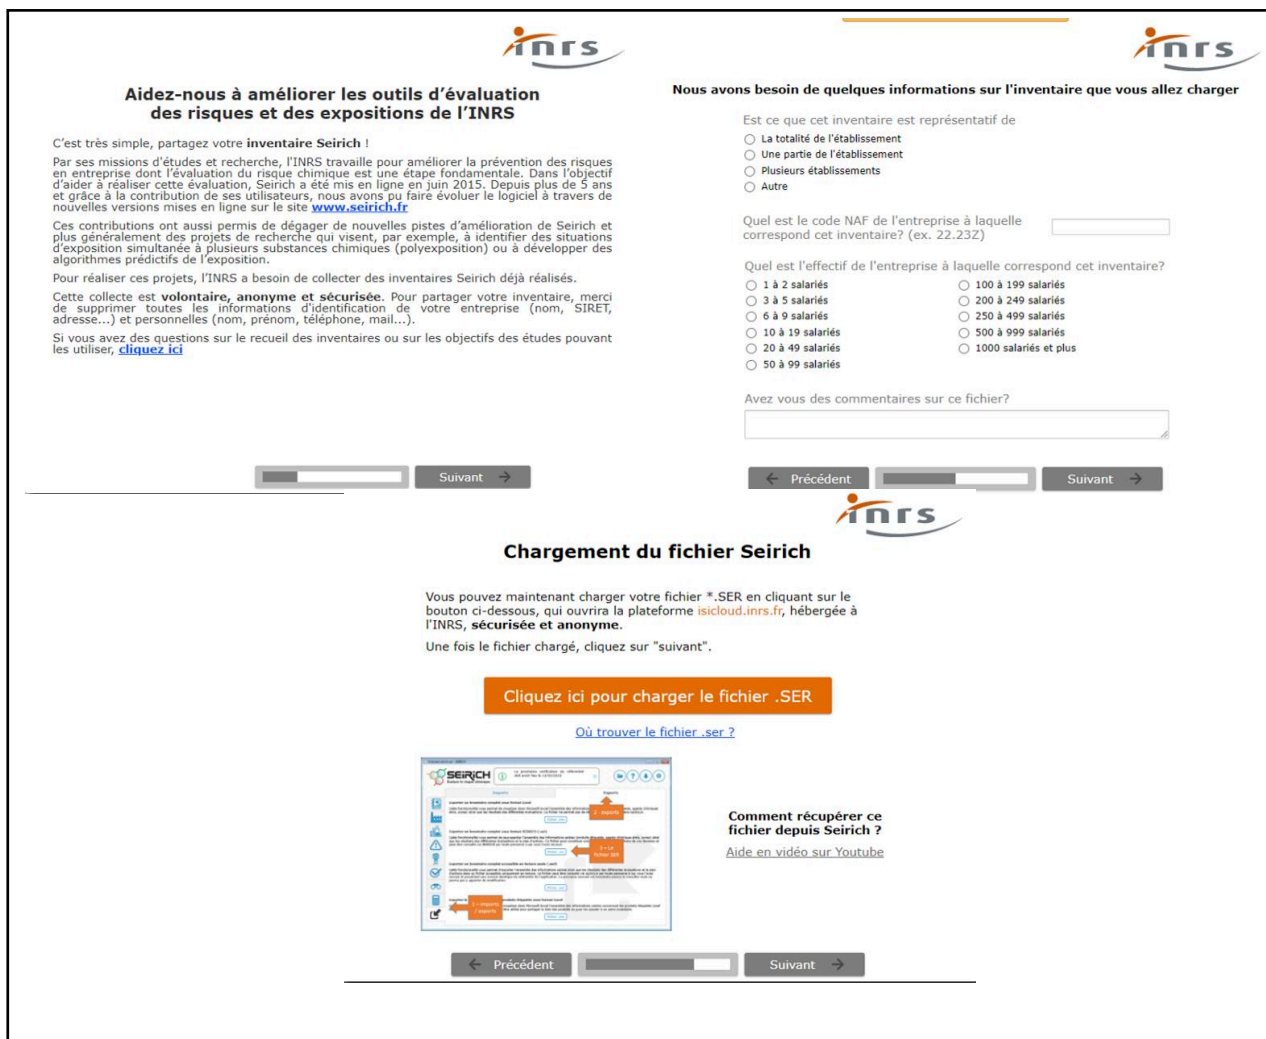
inrs

Aidez-nous à améliorer les outils d'évaluation des risques et des expositions de l'INRS

C'est très simple, partagez votre inventaire Seirich !

Par ses missions d'études et recherche, l'INRS travaille pour améliorer la prévention des risques en entreprise dont l'évaluation du risque chimique est une étape fondamentale. Dans l'objectif d'aider à réaliser cette évaluation, Seirich a été mis en ligne en juin 2015. Depuis plus de 5 ans et grâce à la contribution de ses utilisateurs, nous avons pu faire évoluer le logiciel à travers de nouvelles versions mises en ligne sur le site www.seirich.fr

Ces contributions ont aussi permis de dégager de nouvelles pistes d'amélioration de Seirich et plus généralement des projets de recherche qui visent, par exemple, à identifier des situations d'exposition simultanée à plusieurs substances chimiques (polyexposition) ou à développer des algorithmes prédictifs de l'exposition.

Pour réaliser ces projets, l'INRS a besoin de collecter des inventaires Seirich déjà réalisés.

Cette collecte est volontaire, anonyme et sécurisée. Pour partager votre inventaire, merci de supprimer toutes les informations d'identification de votre entreprise (nom, SIRET, adresse...) et personnelles (nom, prénom, téléphone, mail...).

Si vous avez des questions sur le recueil des inventaires ou sur les objectifs des études pouvant les utiliser, cliquez ici

Suivant →

inrs

Nous avons besoin de quelques informations sur l'inventaire que vous allez charger

Est ce que cet inventaire est représentatif de
La totalité de l'établissement
Une partie de l'établissement
Plusieurs établissements
Autre

Quel est le code NAF de l'entreprise à laquelle correspond cet inventaire? (ex. 22.23Z)

Quel est l'effectif de l'entreprise à laquelle correspond cet inventaire?
1 à 2 salariés
3 à 5 salariés
6 à 9 salariés
10 à 19 salariés
20 à 49 salariés
50 à 99 salariés
100 à 199 salariés
200 à 249 salariés
250 à 499 salariés
500 à 999 salariés
1000 salariés et plus

Avez vous des commentaires sur ce fichier?

← Précédent
Suivant →

inrs

Chargement du fichier Seirich

Vous pouvez maintenant charger votre fichier *.SER en cliquant sur le bouton ci-dessous, qui ouvrira la plateforme isicloud.inrs.fr, hébergée à l'INRS, sécurisée et anonyme.

Une fois le fichier chargé, cliquez sur "suivant".

Cliquez ici pour charger le fichier .SER

Où trouver le fichier .ser ?

SEIRICH
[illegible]

Comment récupérer ce fichier depuis Seirich ?
Aide en vidéo sur Youtube

← Précédent
Suivant →